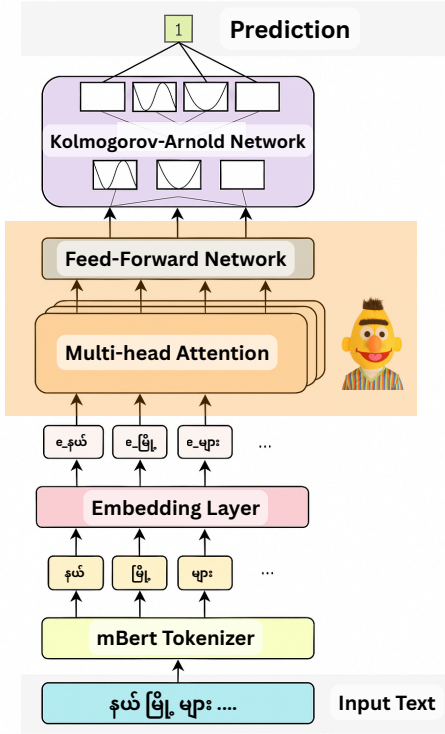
1

Prediction

Kolmogorov-Arnold Network

Feed-Forward Network

Multi-head Attention

e_နယ်

e_မြို့

e_များ

...

Embedding Layer

နယ်

မြို့

များ

...

mBert Tokenizer

နယ် မြို့ များ ....

Input Text